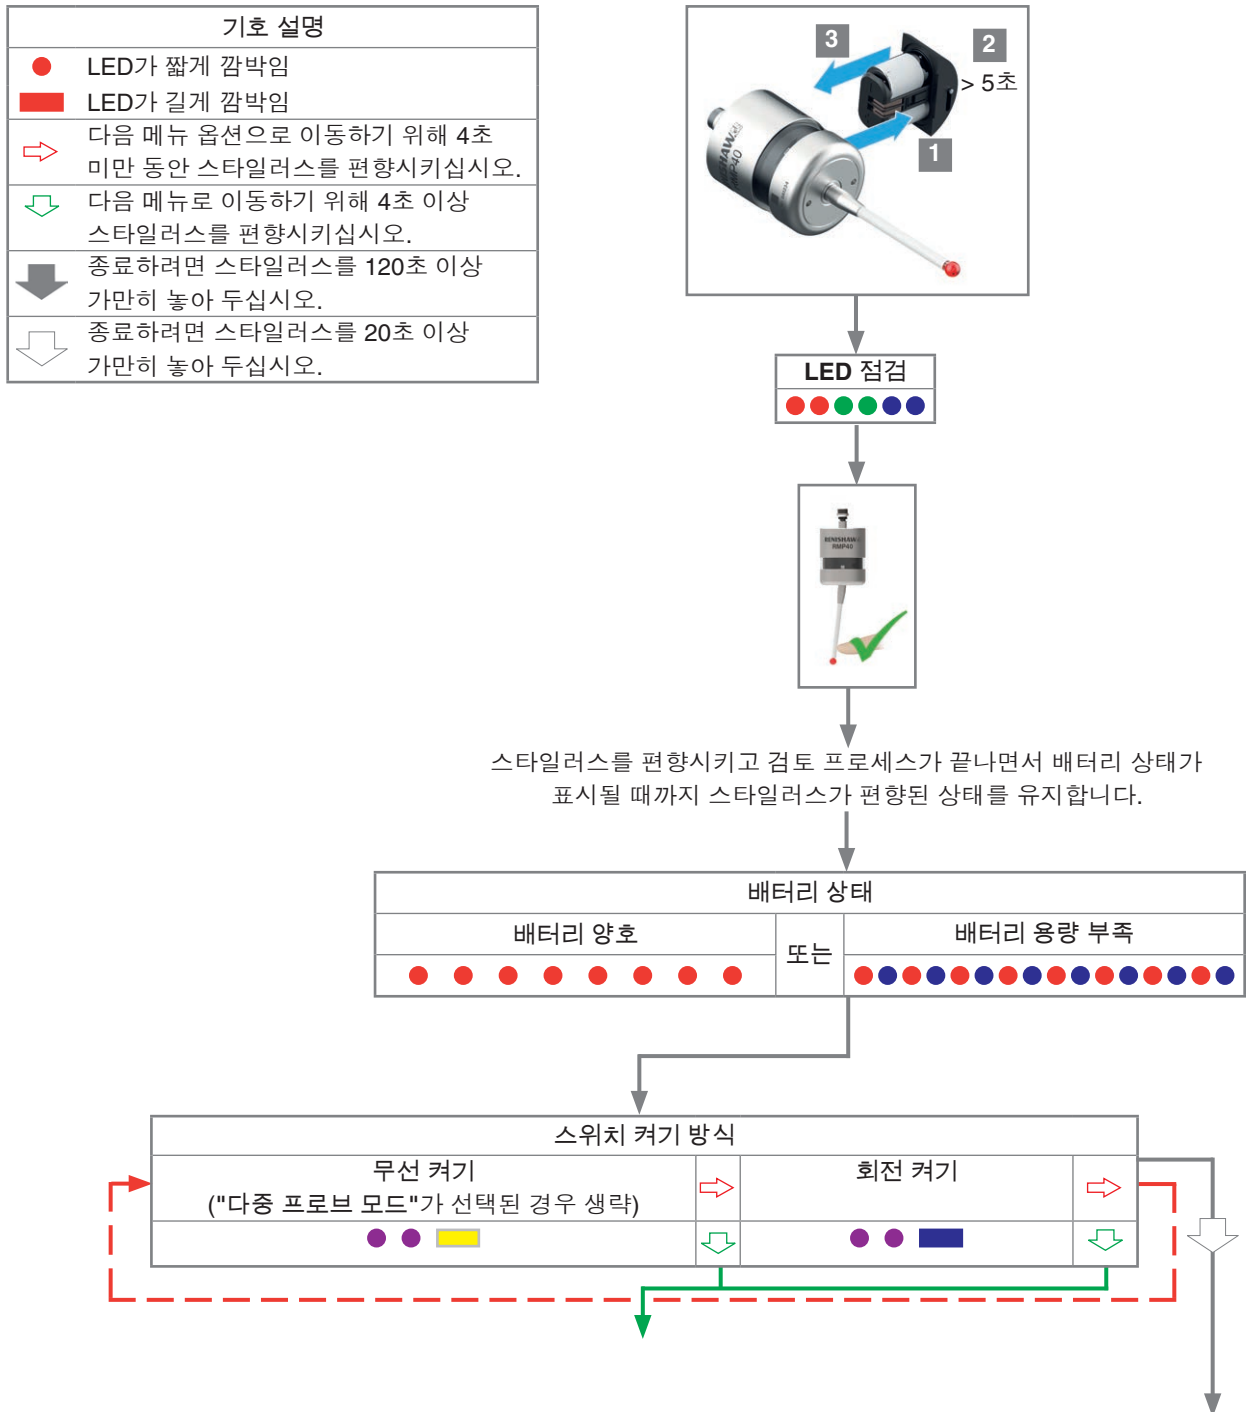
| 기호 설명 |
|---|
| LED가 짧게 깜박임 |
| LED가 길게 깜박임 |
| 다음 메뉴 옵션으로 이동하기 위해 4초 미만 동안 스타일러스를 편향시키십시오. |
| 다음 메뉴로 이동하기 위해 4초 이상 스타일러스를 편향시키십시오. |
| 종료하려면 스타일러스를 120초 이상 가만히 놓아 두십시오. |
| 종료하려면 스타일러스를 20초 이상 가만히 놓아 두십시오. |

3
2
> 5초
1
RENISHAW
RMP40

LED 점검

RENISHAW
RMP40

스타일러스를 편향시키고 검토 프로세스가 끝나면서 배터리 상태가 표시될 때까지 스타일러스가 편향된 상태를 유지합니다.

| 배터리 상태 | | |
|---|---|---|
| 배터리 양호 | 또는 | 배터리 용량 부족 |

| 스위치 켜기 방식 | | | |
|---|---|---|---|
| 무선 켜기 ("다중 프로브 모드"가 선택된 경우 생략) | | 회전 켜기 | |